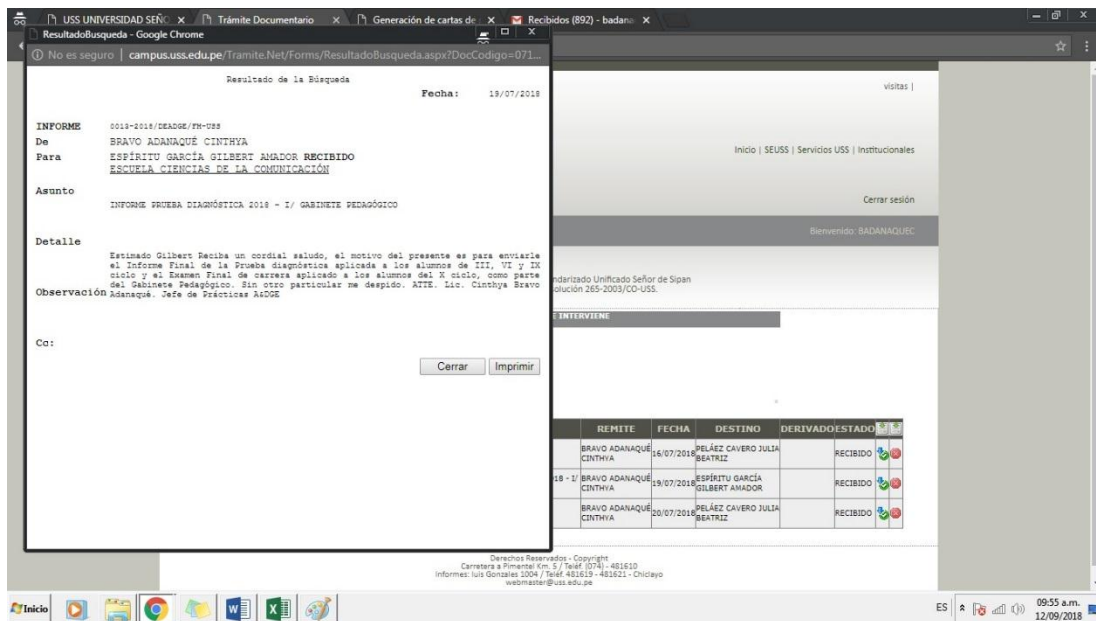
USS UNIVERSIDAD SEÑO ×
Trámite Documentario ×
Generación de cartas de ×
Recibidos (892) - badana ×

ResultadoBusqueda - Google Chrome
No es seguro | campus.uss.edu.pe/Tramite.Net/Forms/ResultadoBusqueda.aspx?DocCodigo=071...

Resultado de la Búsqueda
Fecha: 19/07/2018

INFORME 0013-2018/DEADGE/FM-USS
De BRAVO ADANAQUÉ CINTHYA
Para ESPÍRITU GARCÍA GILBERT AMADOR RECIBIDO
ESCUELA CIENCIAS DE LA COMUNICACIÓN

Asunto
INFORME PRUEBA DIAGNÓSTICA 2018 - I/ GABINETE PEDAGÓGICO

Detalle
Estimado Gilbert Reciba un cordial saludo, el motivo del presente es para enviarle el Informe Final de la Prueba diagnóstica aplicada a los alumnos de III, VI y IX ciclo y el Examen Final de carrera aplicado a los alumnos del X ciclo, como parte del Gabinete Pedagógico. Sin otro particular me despido. ATTE. Lic. Cinthya Bravo Adanaqué. Jefe de Prácticas AsDGE

Observación

Cc:

Cerrar Imprimir

visitas |

Inicio | SEUSS | Servicios USS | Institucionales

Cerrar sesión

Bienvenido: BADANAQUEC

ndarizado Unificado Señor de Sipan
olución 265-2003/CO-USS.

E INTERVIENE

| REMITE | FECHA | DESTINO | DERIVADO | ESTADO |
|---|---|---|---|---|
| BRAVO ADANAQUÉ CINTHYA | 16/07/2018 | PELÁEZ CAVERO JULIA BEATRIZ | | RECIBIDO |
| 18 - I/ BRAVO ADANAQUÉ CINTHYA | 19/07/2018 | ESPÍRITU GARCÍA GILBERT AMADOR | | RECIBIDO |
| BRAVO ADANAQUÉ CINTHYA | 20/07/2018 | PELÁEZ CAVERO JULIA BEATRIZ | | RECIBIDO |

Derechos Reservados - Copyright
Carretera a Pimentel Km. 5 / Teléf. (074) - 481610
Informes: luis Gonzales 1004 / Teléf. 481619 - 481621 - Chiclayo
webmaster@uss.edu.pe

Inicio
ES 09:55 a.m. 12/09/2018